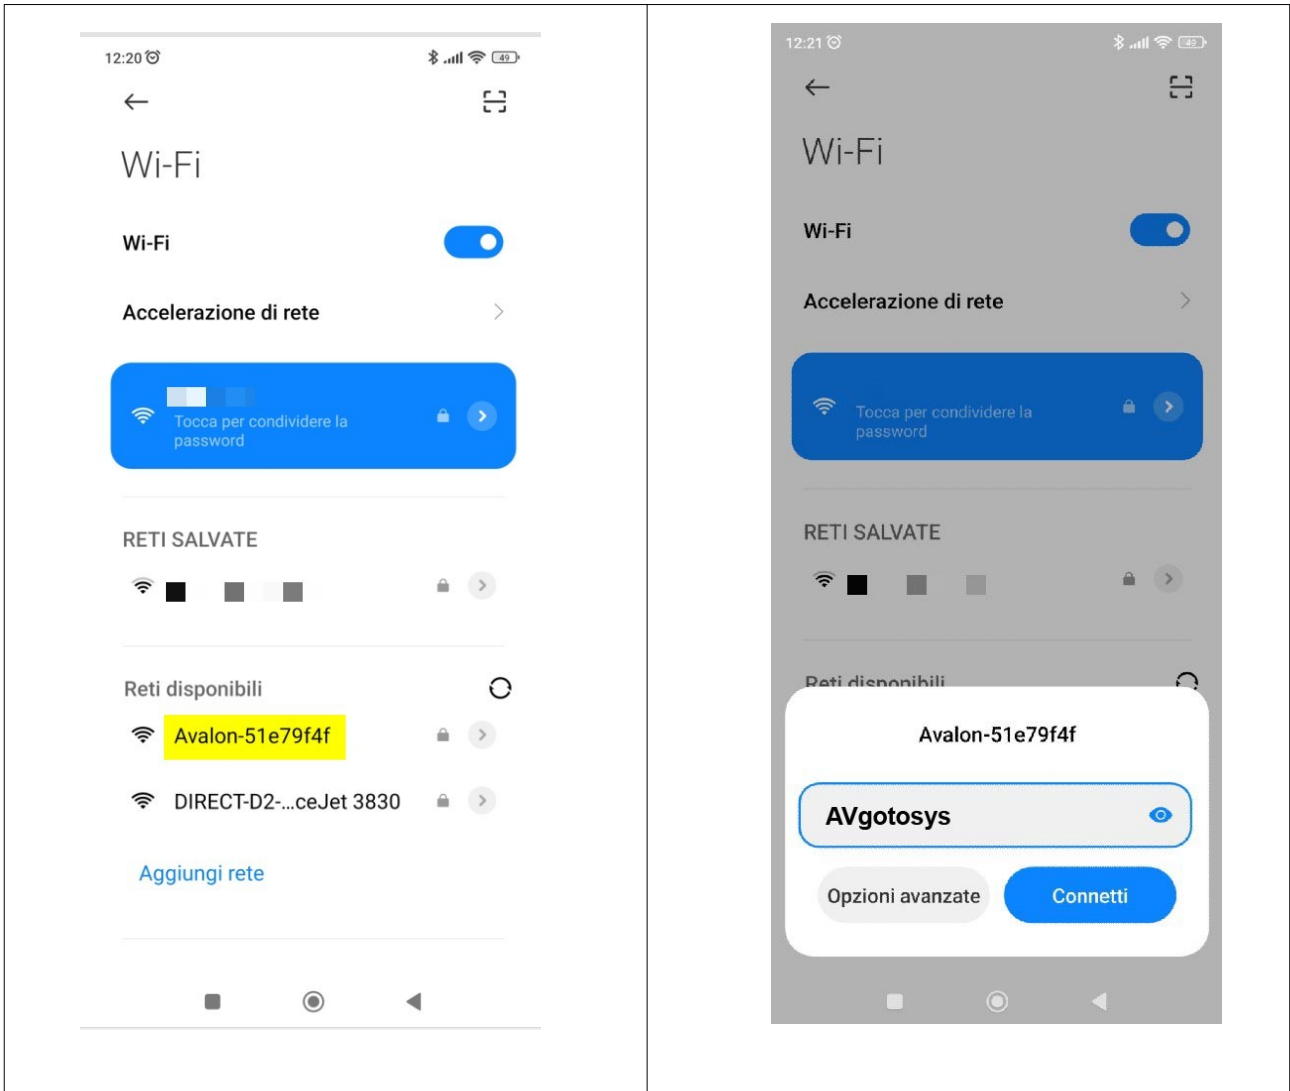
12:20

49

Wi-Fi

Wi-Fi

Accelerazione di rete

Tocca per condividere la password

RETI SALVATE

Reti disponibili

Avalon-51e79f4f

DIRECT-D2-...ceJet 3830

Aggiungi rete

12:21

49

Wi-Fi

Wi-Fi

Accelerazione di rete

Tocca per condividere la password

RETI SALVATE

Reti disponibili

Avalon-51e79f4f

AVgotosys

Opzioni avanzate

Connetti